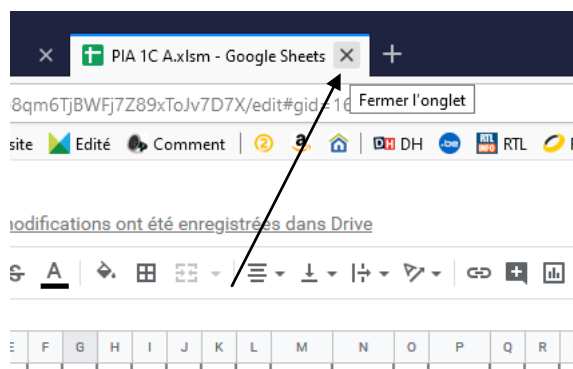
PIA 1C A.xlsm - Google Sheets

8qm6TjBWFj7Z89xToJv7D7X/edit#gid=16

Fermer l'onglet

site Edité Comment DH DH .be RTL RTL

nodifications ont été enregistrées dans Drive

A

E F G H I J K L M N O P Q R